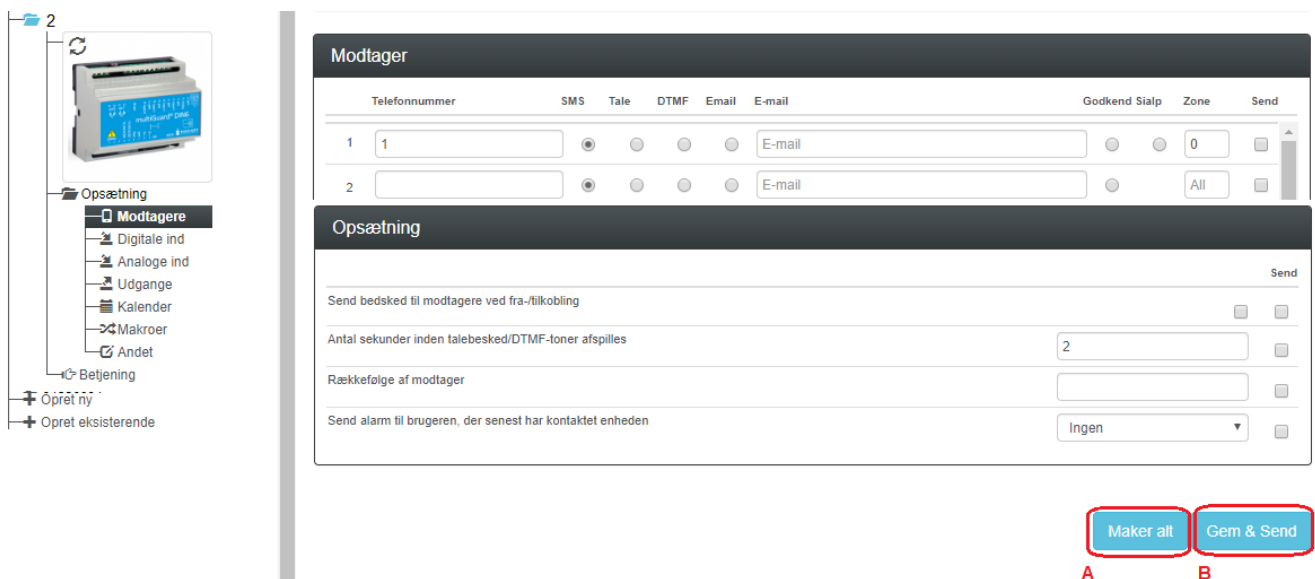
2

multiGuard® DIN6

Opsætning
Modtagere
Digitale ind
Analoge ind
Udgange
Kalender
Makroer
Andet
Betjening
Opret ny
Opret eksisterende

Modtager

| | Telefonnummer | SMS | Tale | DTMF | Email | E-mail | Godkend | Sialp | Zone | Send |
|---|---|---|---|---|---|---|---|---|---|---|
| 1 | 1 | | | | | E-mail | | | 0 | |
| 2 | | | | | | E-mail | | | All | |

Opsætning

Send

Send bedsked til modtagere ved fra-/tilkobling

Antal sekunder inden talebesked/DTMF-toner afspilles
2

Rækkefølge af modtager

Send alarm til brugeren, der senest har kontaktet enheden
Ingen

Maker alt
Gem & Send
A
B